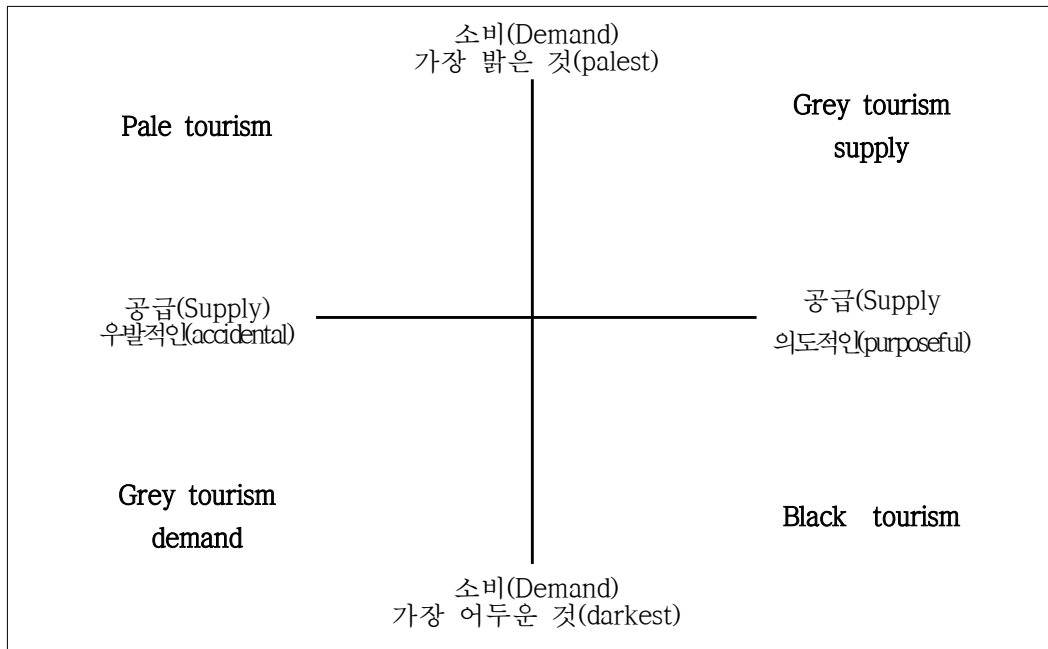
소비(Demand)
가장 밝은 것(palest)

Pale tourism

Grey tourism supply

공급(Supply)
우발적인(accidental)

공급(Supply
의도적인(purposeful)

Grey tourism demand

Black tourism

소비(Demand)
가장 어두운 것(darkest)